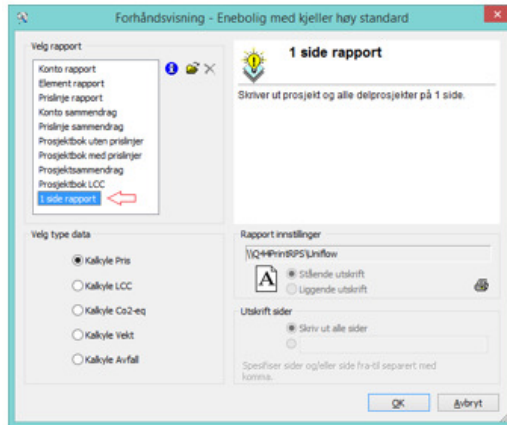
Forhåndsvisning - Enebolig med kjeller høy standard

Velg rapport

Konto rapport
Element rapport
Prislinje rapport
Konto sammendrag
Prislinje sammendrag
Prosjektbok uten prislinjer
Prosjektbok med prislinjer
Prosjektsammendrag
Prosjektbok LCC
1 side rapport

1 side rapport

Skriver ut prosjekt og alle delprosjekter på 1 side.

Velg type data

Kalkyle Pris
Kalkyle LCC
Kalkyle Co2-eq
Kalkyle Vekt
Kalkyle Avfall

Rapport innstillinger

\\Q4HPrintRPS\Uniflow

Stående utskrift
Liggende utskrift

Utskrift sider

Skriv ut alle sider

Spesifiser sider og/eller side fra-til separert med komma.

OK
Avbryt